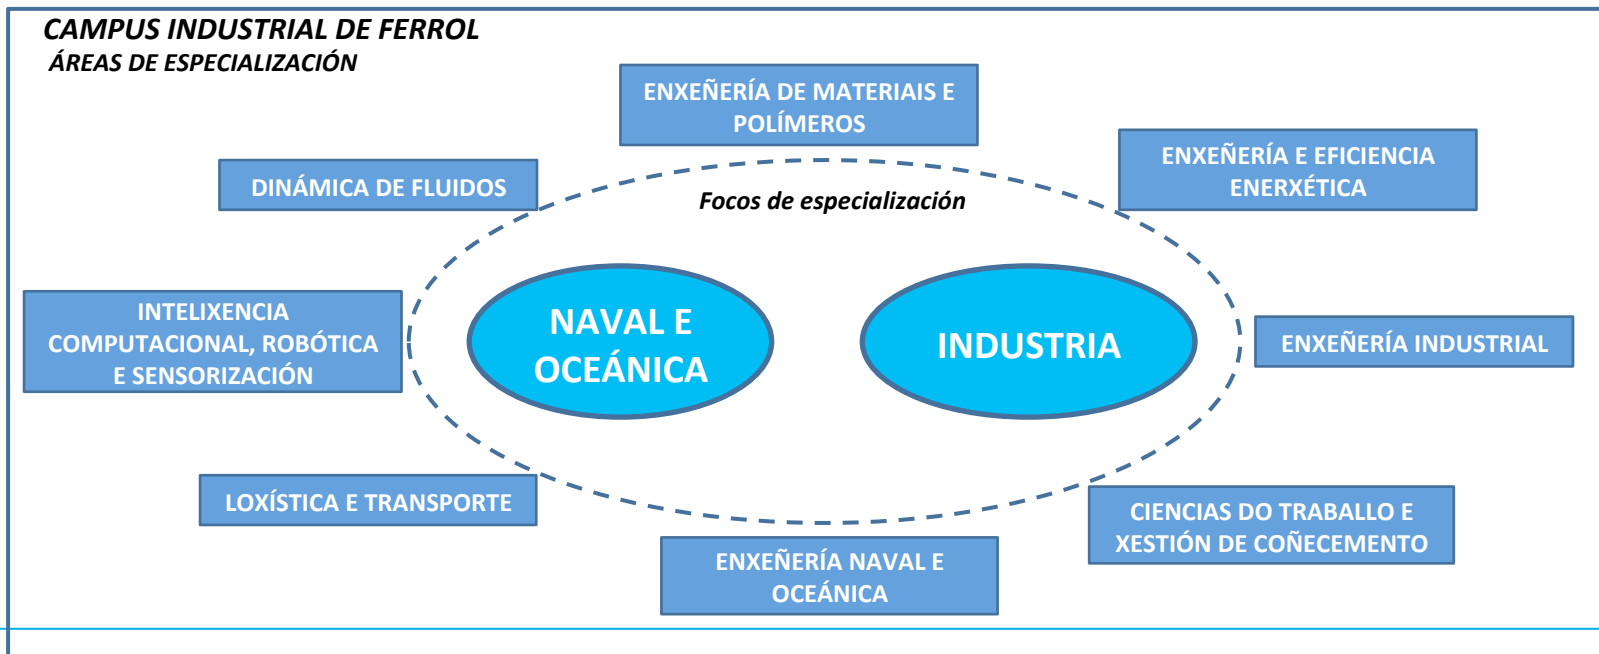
CAMPUS INDUSTRIAL DE FERROL
ÁREAS DE ESPECIALIZACIÓN

ENXEÑERÍA DE MATERIAIS E POLÍMEROS

DINÁMICA DE FLUIDOS

ENXEÑERÍA E EFICIENCIA ENERXÉTICA

Focos de especialización

INTELIXENCIA COMPUTACIONAL, ROBÓTICA E SENSORIZACIÓN

NAVAL E OCEÁNICA

INDUSTRIA

ENXEÑERÍA INDUSTRIAL

LOXÍSTICA E TRANSPORTE

CIENCIAS DO TRABALLO E XESTIÓN DE COÑECEMENTO

ENXEÑERÍA NAVAL E OCEÁNICA